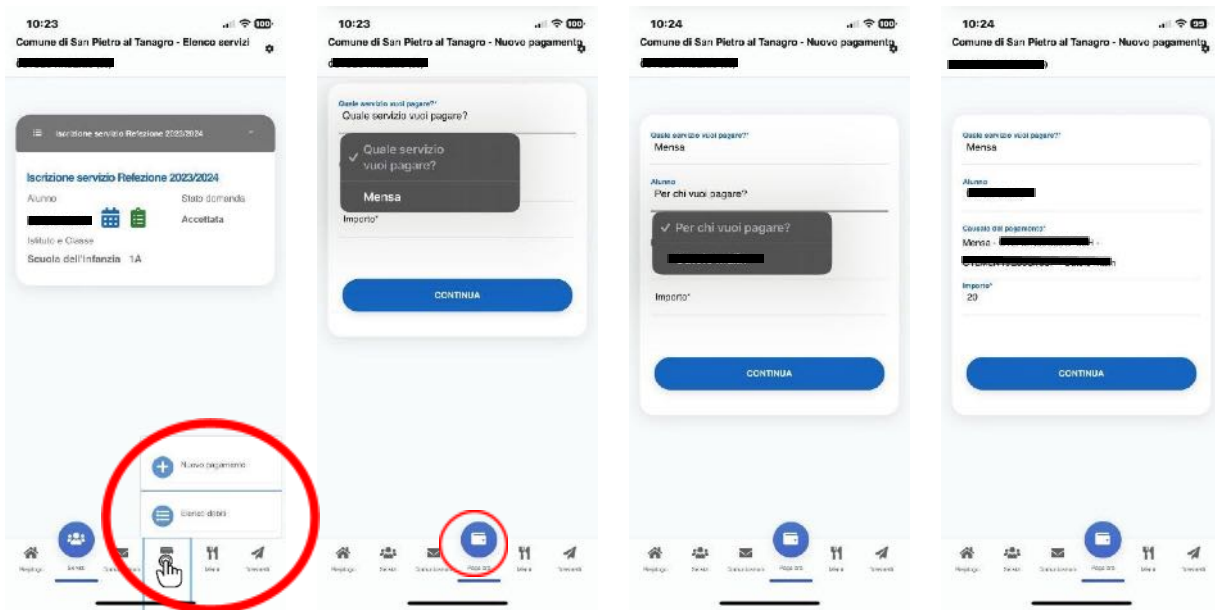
10:23
Comune di San Pietro al Tanagro - Elenco servizi

Iscrizione servizio Refezione 2023/2024

Iscrizione servizio Refezione 2023/2024
Alunno
Stato domanda
Accettata
Istituto e Classe
Scuola dell'infanzia 1A

Nuovo pagamento
Elenco debiti

Riepilogo Servizi Comunicazioni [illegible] Menu Invii

10:23
Comune di San Pietro al Tanagro - Nuovo pagamento

Quale servizio vuoi pagare?*
Quale servizio vuoi pagare?
✓ Quale servizio vuoi pagare?
Mensa
Importo*
CONTINUA

Riepilogo Servizi Comunicazioni Pagamenti Menu Invii

10:24
Comune di San Pietro al Tanagro - Nuovo pagamento

Quale servizio vuoi pagare?*
Mensa
Alunno
Per chi vuoi pagare?
✓ Per chi vuoi pagare?
Importo*
CONTINUA

Riepilogo Servizi Comunicazioni Pagamenti Menu Invii

10:24
Comune di San Pietro al Tanagro - Nuovo pagamento

Quale servizio vuoi pagare?*
Mensa
Alunno
Causale del pagamento*
Mensa -
Importo*
20
CONTINUA

Riepilogo Servizi Comunicazioni Pagamenti Menu Invii